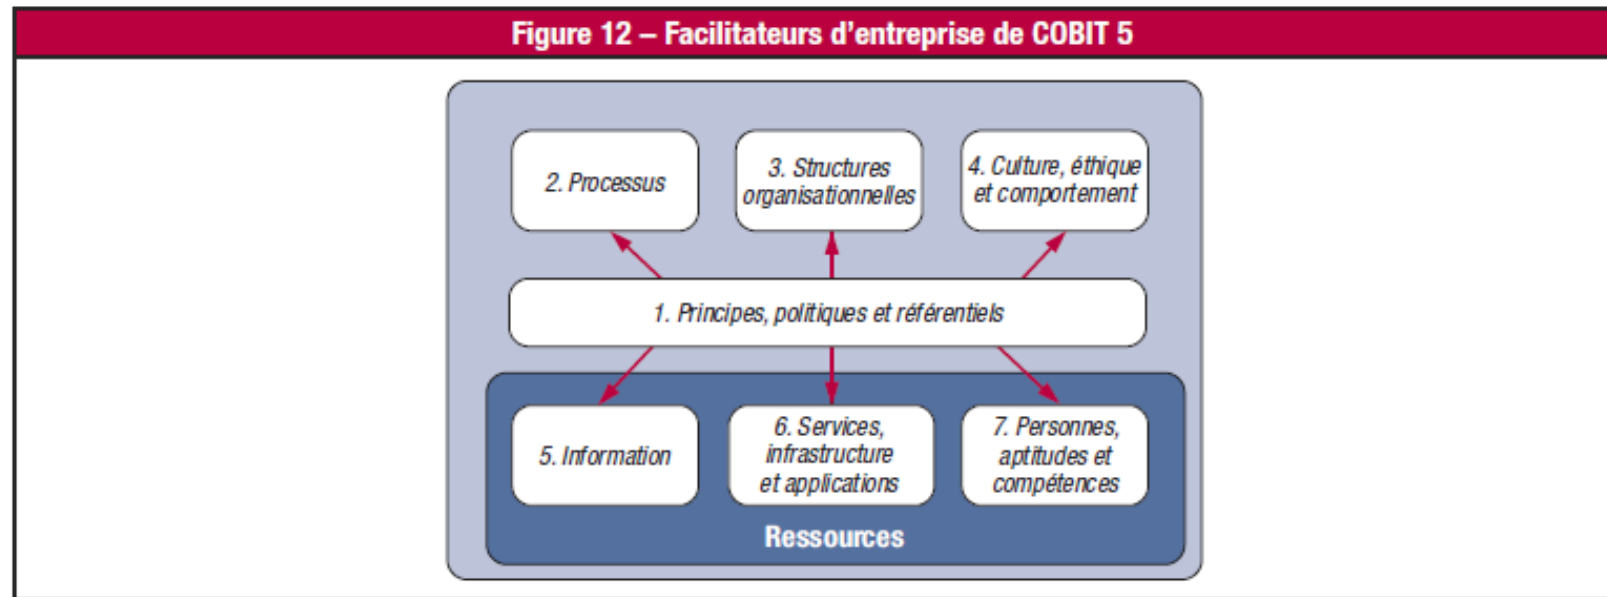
Figure 12 – Facilitateurs d'entreprise de COBIT 5

2. Processus

3. Structures organisationnelles

4. Culture, éthique et comportement

1. Principes, politiques et référentiels

5. Information

6. Services, infrastructure et applications

7. Personnes, aptitudes et compétences

Ressources